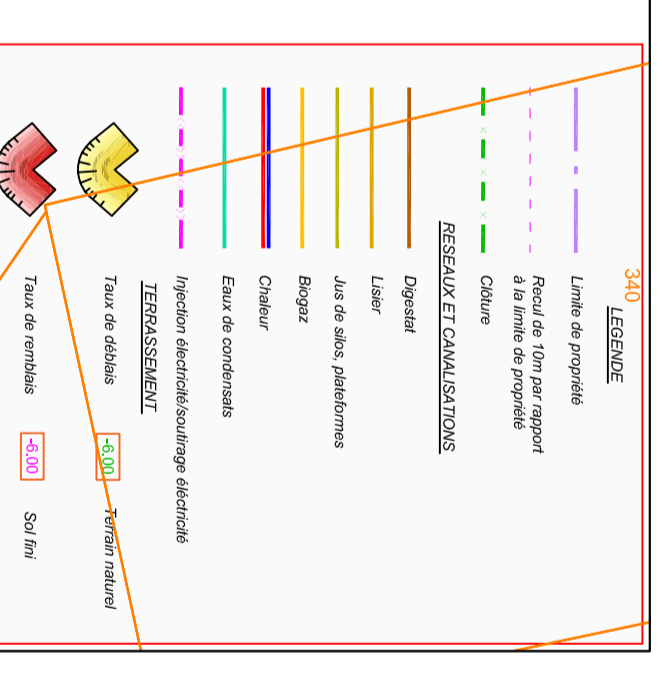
340

LEGENDE

Limite de propriété

Recul de 10m par rapport à la limite de propriété

Clôture

RESEAUX ET CANALISATIONS

Digestat

Lisier

Jus de silos, plateformes

Biogaz

Chaleur

Eaux de condensats

Injection électricité/soutirage électricité

TERRASSEMENT

Taux de déblais -6.00 Terrain naturel

Taux de remblais -6.00 Sol fini